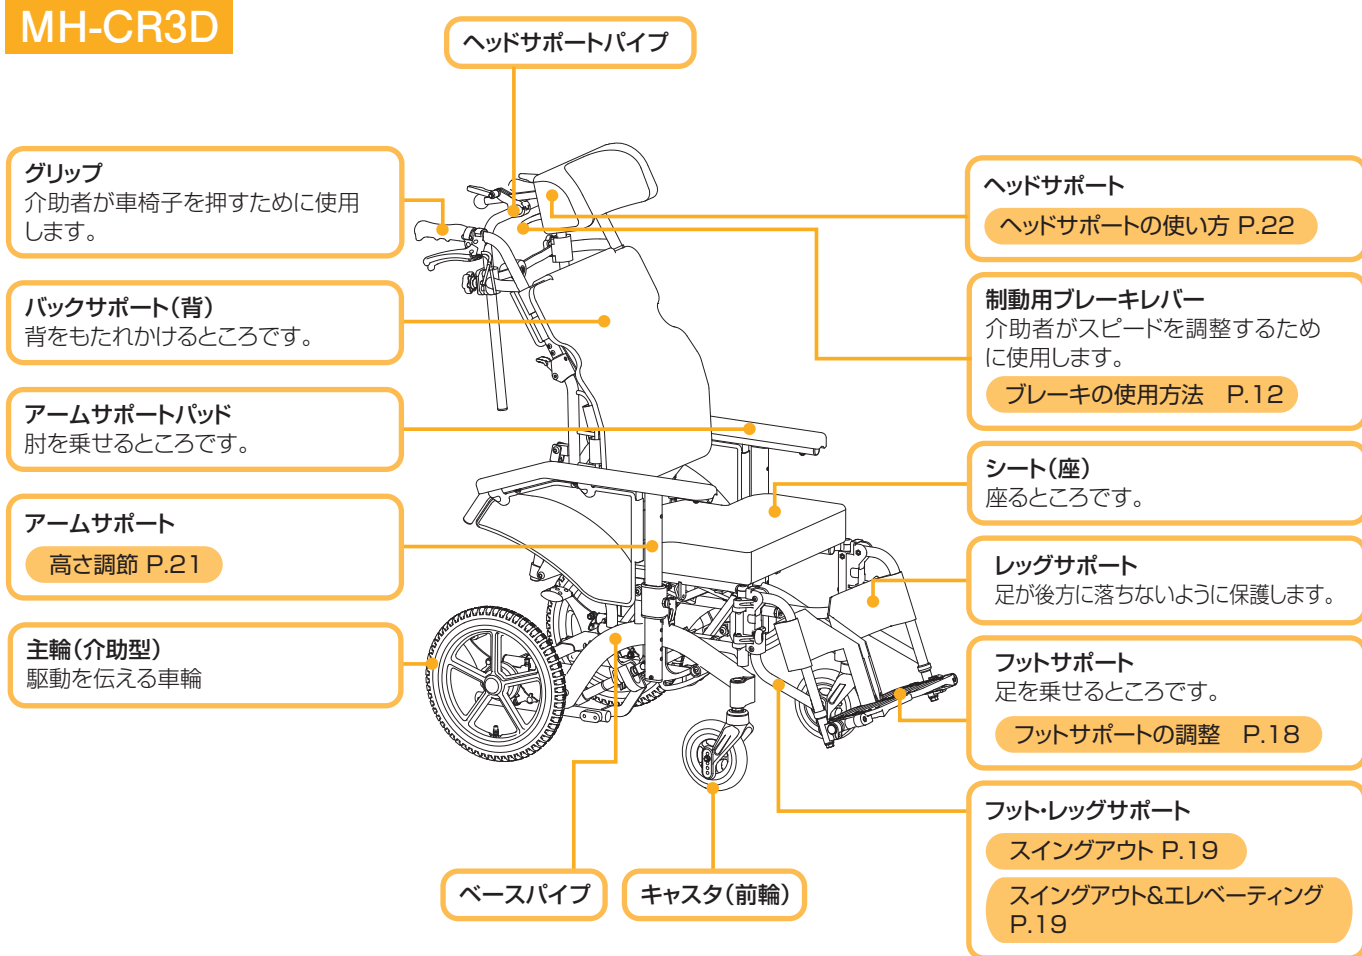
MH-CR3D

ヘッドサポートパイプ

グリップ
介助者が車椅子を押すために使用します。

バックサポート（背）
背をもたれかけるところです。

アームサポートパッド
肘を乗せるところです。

アームサポート
高さ調節 P.21

主輪（介助型）
駆動を伝える車輪

ヘッドサポート
ヘッドサポートの使い方 P.22

制動用ブレーキレバー
介助者がスピードを調整するために使用します。
ブレーキの使用方法 P.12

シート（座）
座るところです。

レッグサポート
足が後方に落ちないように保護します。

フットサポート
足を乗せるところです。
フットサポートの調整 P.18

フット・レッグサポート
スイングアウト P.19
スイングアウト&エレベーティング P.19

ベースパイプ

キャスタ（前輪）